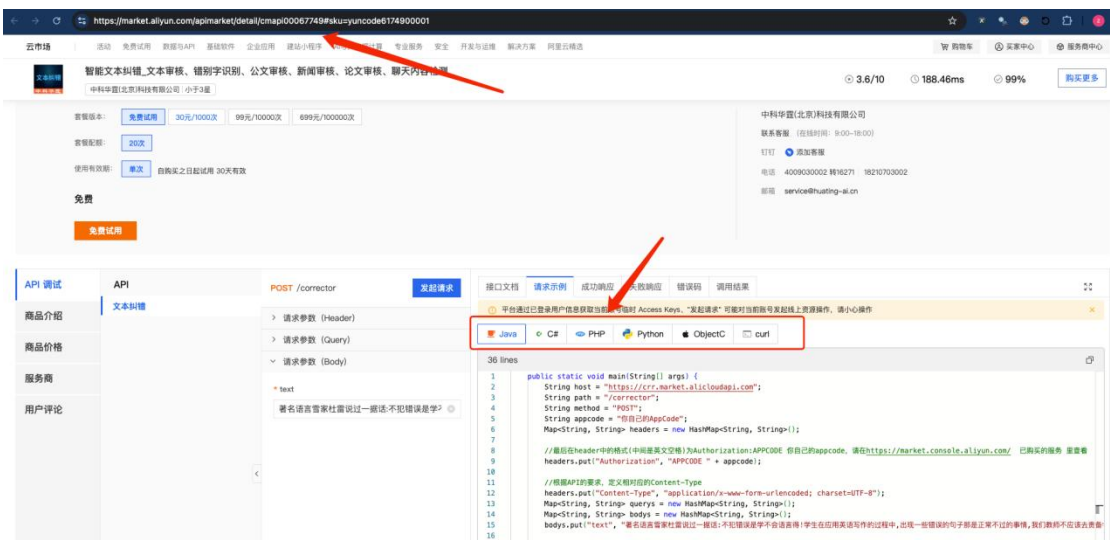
https://market.aliyun.com/apimarket/detail/cmapi00067749#sku=yuncode6174900001

云市场 活动 免费试用 数据与API 基础软件 企业应用 建站小程序 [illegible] 专业服务 安全 开发与运维 解决方案 阿里云精选 购物车 买家中心 服务商中心

智能文本纠错_文本审核、错别字识别、公文审核、新闻审核、论文审核、聊天内容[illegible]

中科华晋(北京)科技有限公司 小于3星

3.6/10 188.46ms 99% 购买更多

套餐版本: 免费试用 30元/1000次 99元/10000次 699元/100000次

套餐配额: 20次

使用有效期: 单次 自购买之日起试用 30天有效

免费

免费试用

中科华晋(北京)科技有限公司

联系客服 (在线时间: 9:00-18:00)

钉钉 添加客服

电话 4009030002 转16271 18210703002

邮箱 service@huating-ai.cn

API 调试

商品介绍

商品价格

服务商

用户评论

API

文本纠错

POST /corrector 发起请求

> 请求参数 (Header)

> 请求参数 (Query)

请求参数 (Body)

* text

著名语言雪家杜雷说过一据话:不犯错误是学

接口文档 请求示例 成功响应 失败响应 错误码 调用结果

平台通过已登录用户信息获取当前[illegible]临时 Access Keys, "发起请求" 可能对当前账号发起线上资源操作, 请小心操作

Java C# PHP Python ObjectC curl

36 lines

```
1 public static void main(String[] args) {
2 String host = "https://crr.market.alicloudapi.com";
3 String path = "/corrector";
4 String method = "POST";
5 String appcode = "你自己的AppCode";
6 Map<String, String> headers = new HashMap<String, String>();
7
8 //最后在header中的格式(中间是英文空格)为Authorization:APPCODE 你自己的appcode, 请在https://market.console.aliyun.com/ 已购买的服务 里查看
9 headers.put("Authorization", "APPCODE " + appcode);
10
11 //根据API的要求, 定义相对应的Content-Type
12 headers.put("Content-Type", "application/x-www-form-urlencoded; charset=UTF-8");
13 Map<String, String> querys = new HashMap<String, String>();
14 Map<String, String> bodys = new HashMap<String, String>();
15 bodys.put("text", "著名语言雪家杜雷说过一据话:不犯错误是学不会语言得!学生在应用英语写作的过程中,出现一些错误的句子那是正常不过的事情,我们教师不应该去责备
16
```